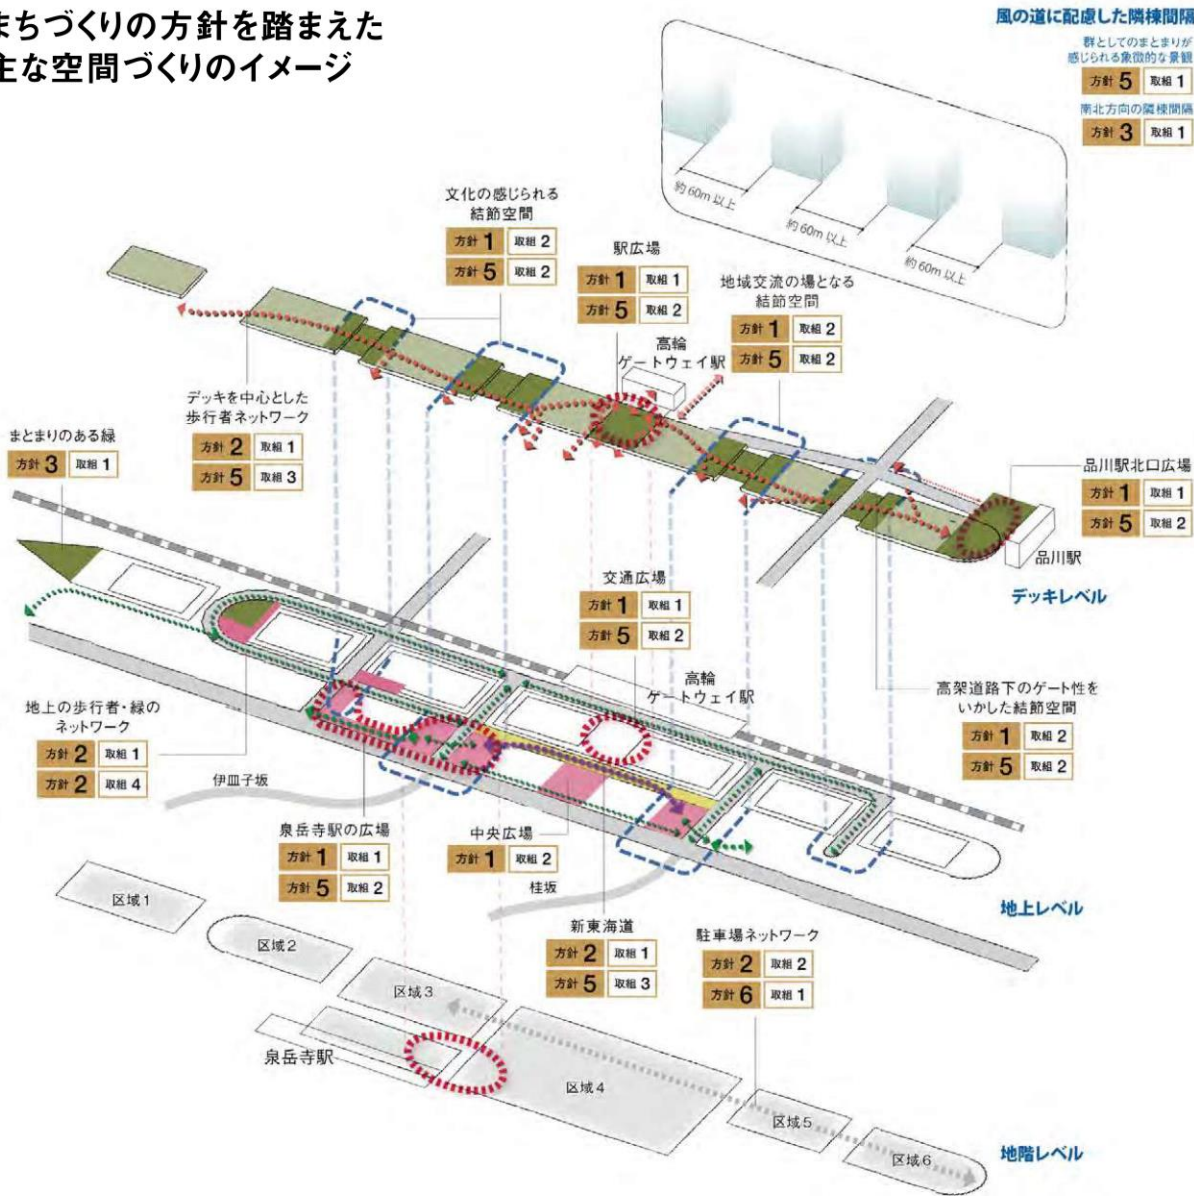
まちづくりの方針を踏まえた
主な空間づくりのイメージ

風の道に配慮した隣棟間隔
群としてのまとまりが感じられる象徴的な景観
方針 5 取組 1
南北方向の隣棟間隔
方針 3 取組 1

約60m以上
約60m以上
約60m以上

文化の感じられる結節空間
方針 1 取組 2
方針 5 取組 2

駅広場
方針 1 取組 1
方針 5 取組 2

地域交流の場となる結節空間
方針 1 取組 2
方針 5 取組 2

高輪ゲートウェイ駅

デッキを中心とした歩行者ネットワーク
方針 2 取組 1
方針 5 取組 3

まとまりのある緑
方針 3 取組 1

品川駅北口広場
方針 1 取組 1
方針 5 取組 2

品川駅

デッキレベル

交通広場
方針 1 取組 1
方針 5 取組 2

高輪ゲートウェイ駅

高架道路下のゲート性をいかした結節空間
方針 1 取組 2
方針 5 取組 2

地上の歩行者・緑のネットワーク
方針 2 取組 1
方針 2 取組 4

伊皿子坂

泉岳寺駅の広場
方針 1 取組 1
方針 5 取組 2

中央広場
方針 1 取組 2

桂坂

地上レベル

区域1
区域2

新東海道
方針 2 取組 1
方針 5 取組 3

駐車場ネットワーク
方針 2 取組 2
方針 6 取組 1

区域3
泉岳寺駅
区域4
区域5
区域6

地階レベル